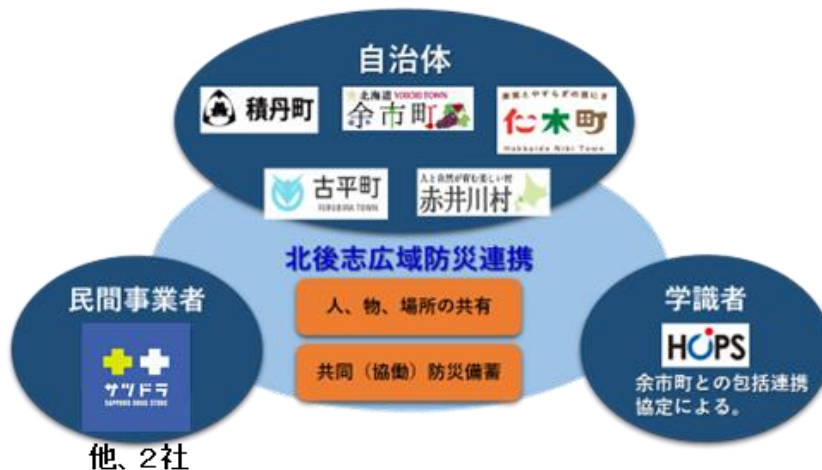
自治体

積丹町

北海道 YOICHI TOWN
余市町

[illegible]
仁木町
Hokkaido Niki Town

古平町
FURUBIRA TOWN

人と自然が育む楽しい村
赤井川村

北後志広域防災連携

人、物、場所の共有

共同（協働）防災備蓄

民間事業者

サツドラ
SAPPORO DRUG STORE

他、2社

学識者

HOPS

余市町との包括連携協定による。